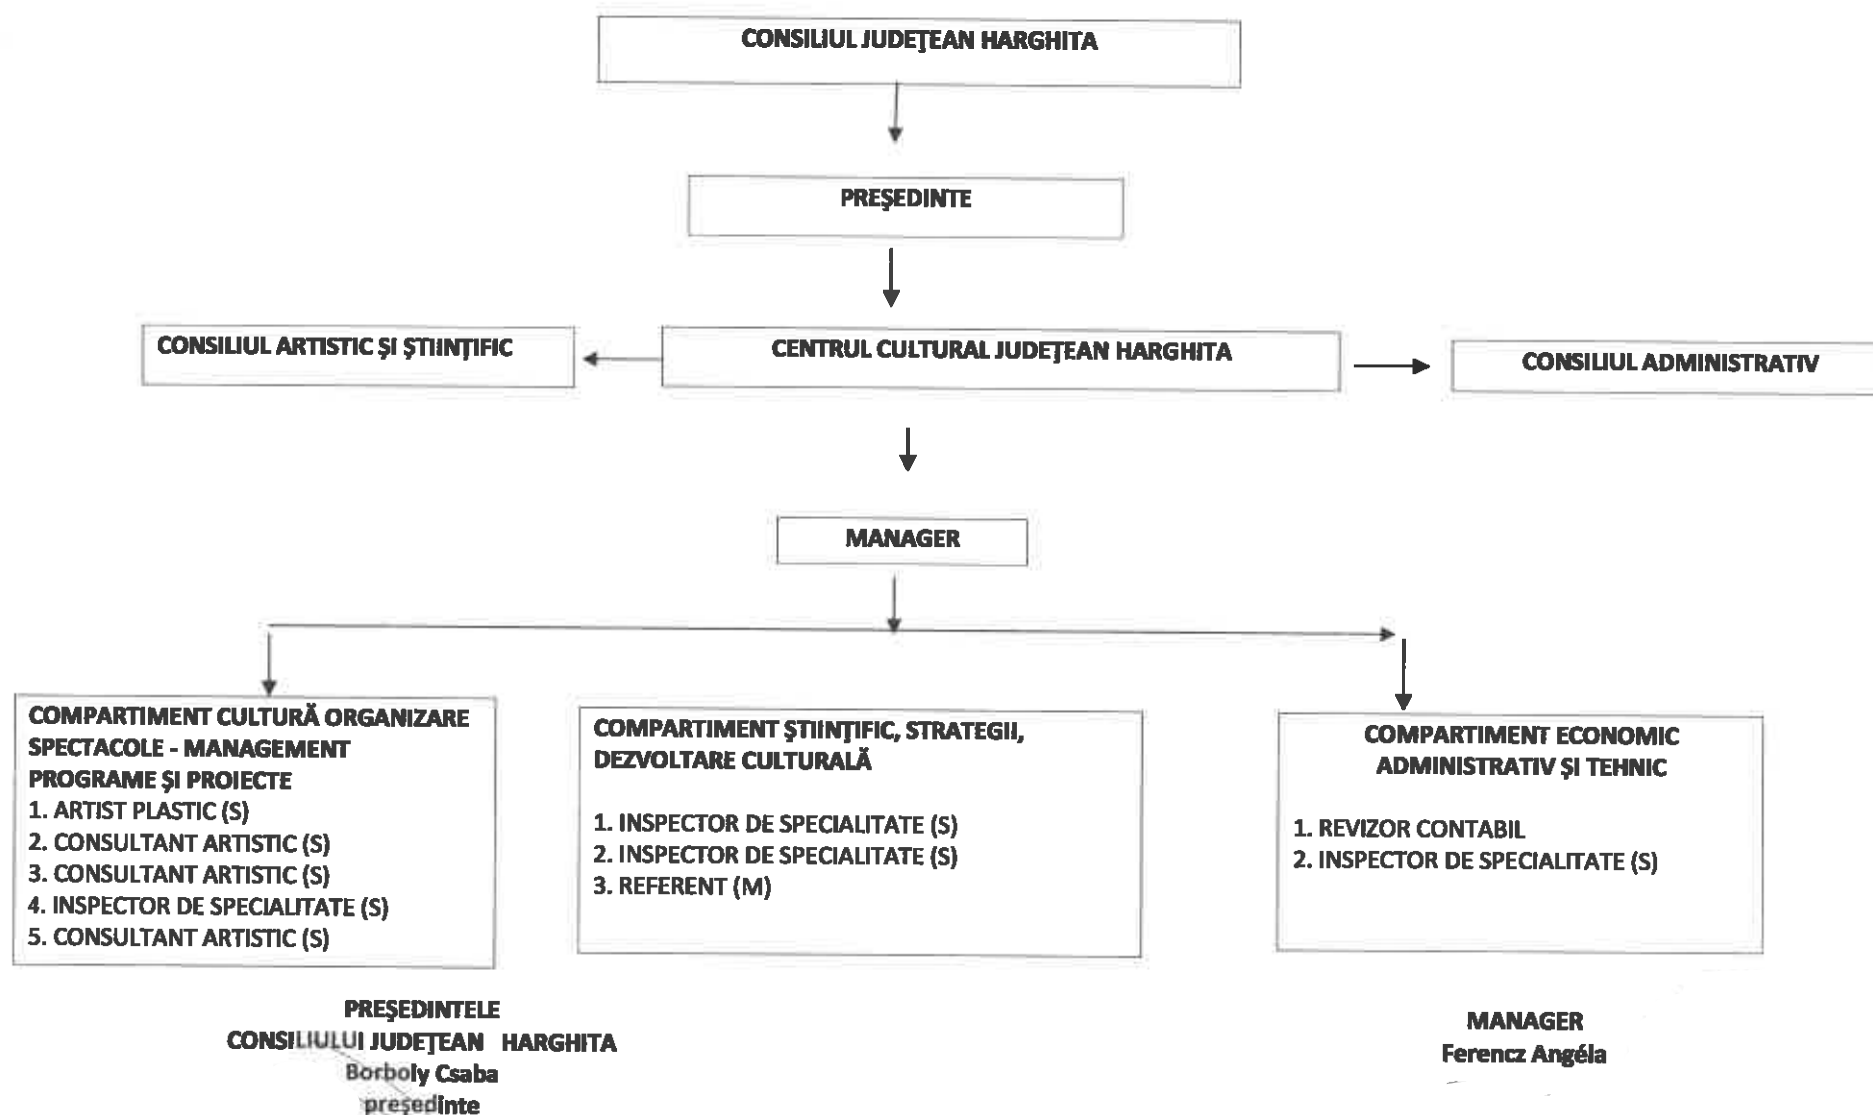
CONSILIUL JUDEŢEAN HARGHITA

PREŞEDINTE

CONSILIUL ARTISTIC ŞI ŞTIINŢIFIC

CENTRUL CULTURAL JUDEŢEAN HARGHITA

CONSILIUL ADMINISTRATIV

MANAGER

COMPARTIMENT CULTURĂ ORGANIZARE SPECTACOLE - MANAGEMENT PROGRAME ŞI PROIECTE
1. ARTIST PLASTIC (S)
2. CONSULTANT ARTISTIC (S)
3. CONSULTANT ARTISTIC (S)
4. INSPECTOR DE SPECIALITATE (S)
5. CONSULTANT ARTISTIC (S)

COMPARTIMENT ŞTIINŢIFIC, STRATEGII, DEZVOLTARE CULTURALĂ

1. INSPECTOR DE SPECIALITATE (S)
2. INSPECTOR DE SPECIALITATE (S)
3. REFERENT (M)

COMPARTIMENT ECONOMIC ADMINISTRATIV ŞI TEHNIC

1. REVIZOR CONTABIL
2. INSPECTOR DE SPECIALITATE (S)

PREŞEDINTELE
CONSILIULUI JUDEŢEAN HARGHITA
Borboly Csaba
preşedinte

MANAGER
Ferencz Angéla